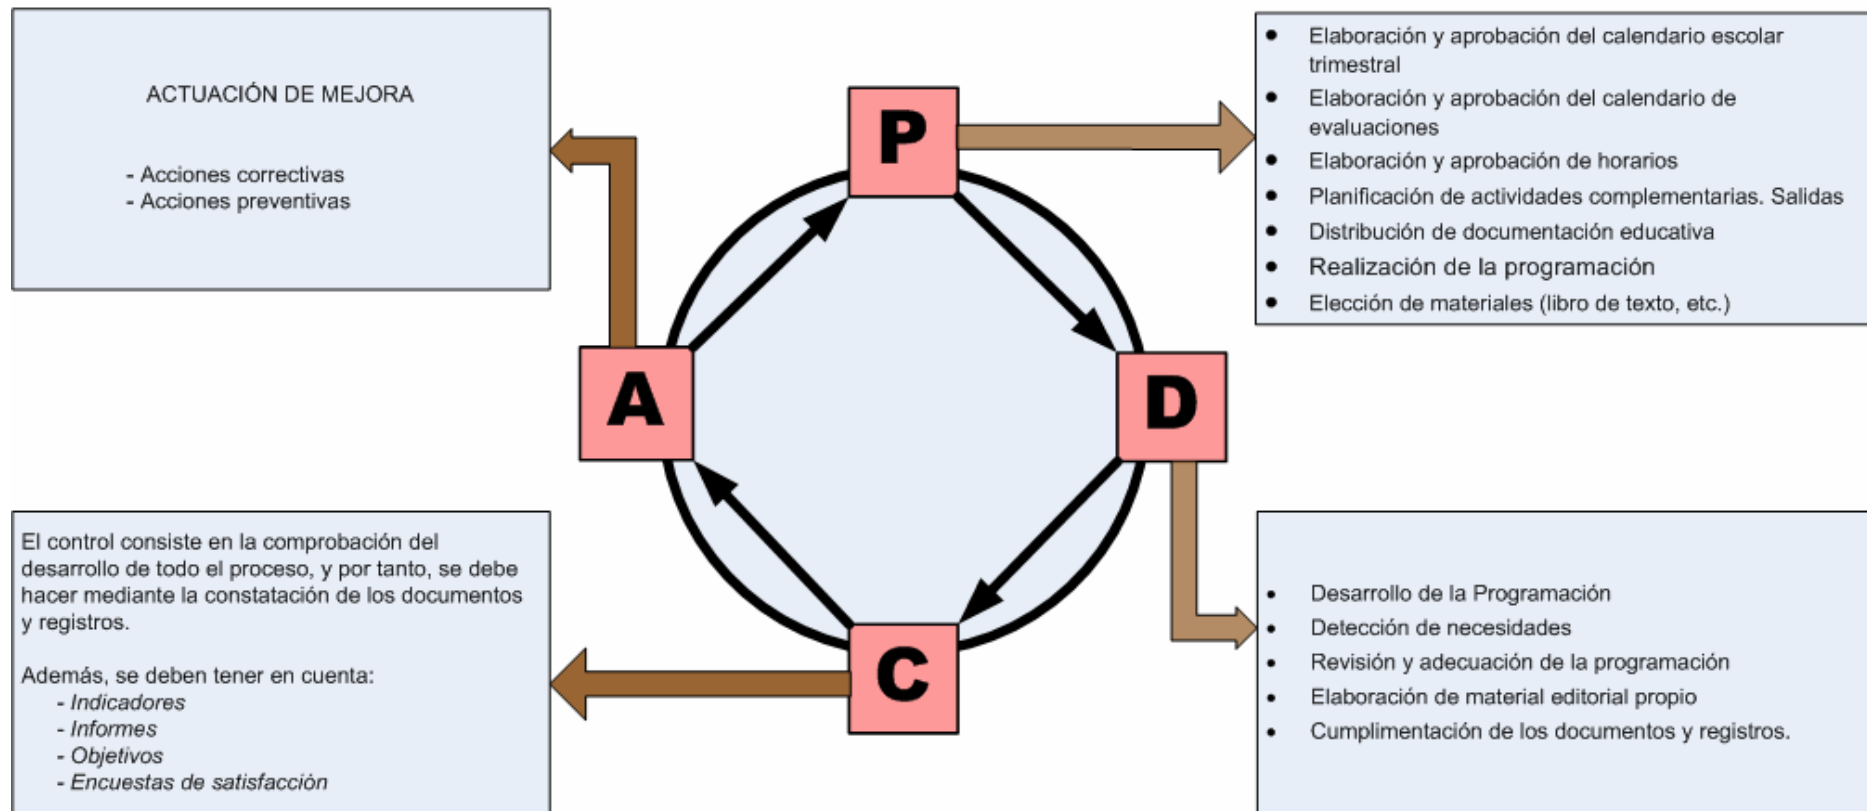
ACTUACIÓN DE MEJORA

- Acciones correctivas
- Acciones preventivas

P

- Elaboración y aprobación del calendario escolar trimestral
- Elaboración y aprobación del calendario de evaluaciones
- Elaboración y aprobación de horarios
- Planificación de actividades complementarias. Salidas
- Distribución de documentación educativa
- Realización de la programación
- Elección de materiales (libro de texto, etc.)

A

D

C

El control consiste en la comprobación del desarrollo de todo el proceso, y por tanto, se debe hacer mediante la constatación de los documentos y registros.

Además, se deben tener en cuenta:
- *Indicadores*
- *Informes*
- *Objetivos*
- *Encuestas de satisfacción*

- Desarrollo de la Programación
- Detección de necesidades
- Revisión y adecuación de la programación
- Elaboración de material editorial propio
- Cumplimentación de los documentos y registros.